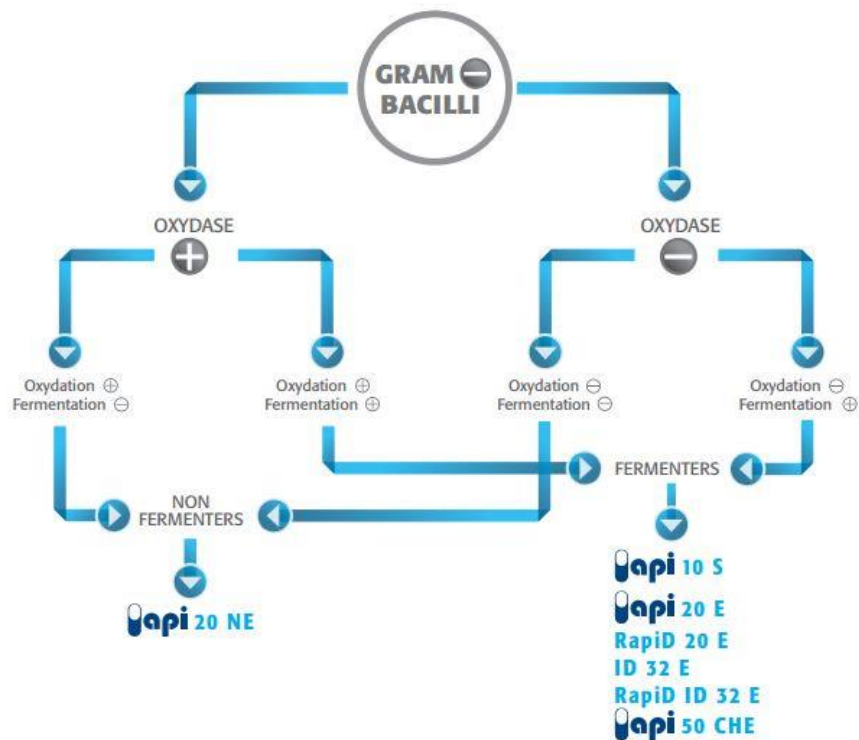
GRAM ⊖ BACILLI

OXYDASE ⊕

OXYDASE ⊖

Oxydation ⊕
Fermentation ⊖

Oxydation ⊕
Fermentation ⊕

Oxydation ⊖
Fermentation ⊖

Oxydation ⊖
Fermentation ⊕

FERMENTERS

NON FERMENTERS

api 20 NE

api 10 S
api 20 E
RapiD 20 E
ID 32 E
RapiD ID 32 E
api 50 CHE